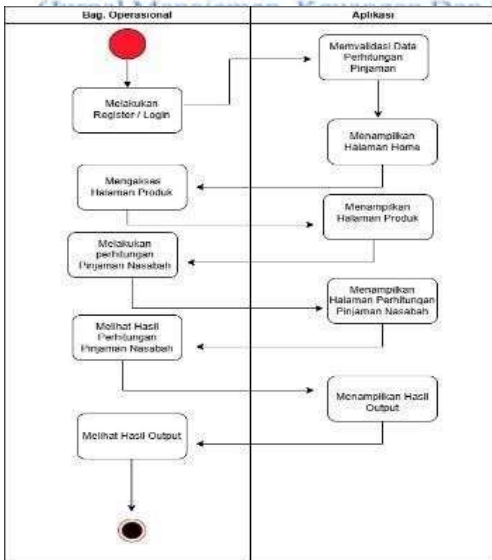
Bag. Operasional

Aplikasi

Melakukan Register / Login

Memvalidasi Data Perhitungan Pinjaman

Menampilkan Halaman Home

Mengakses Halaman Produk

Menampilkan Halaman Produk

Melakukan perhitungan Pinjaman Nasabah

Menampilkan Halaman Perhitungan Pinjaman Nasabah

Melihat Hasil Perhitungan Pinjaman Nasabah

Menampilkan Hasil Output

Melihat Hasil Output